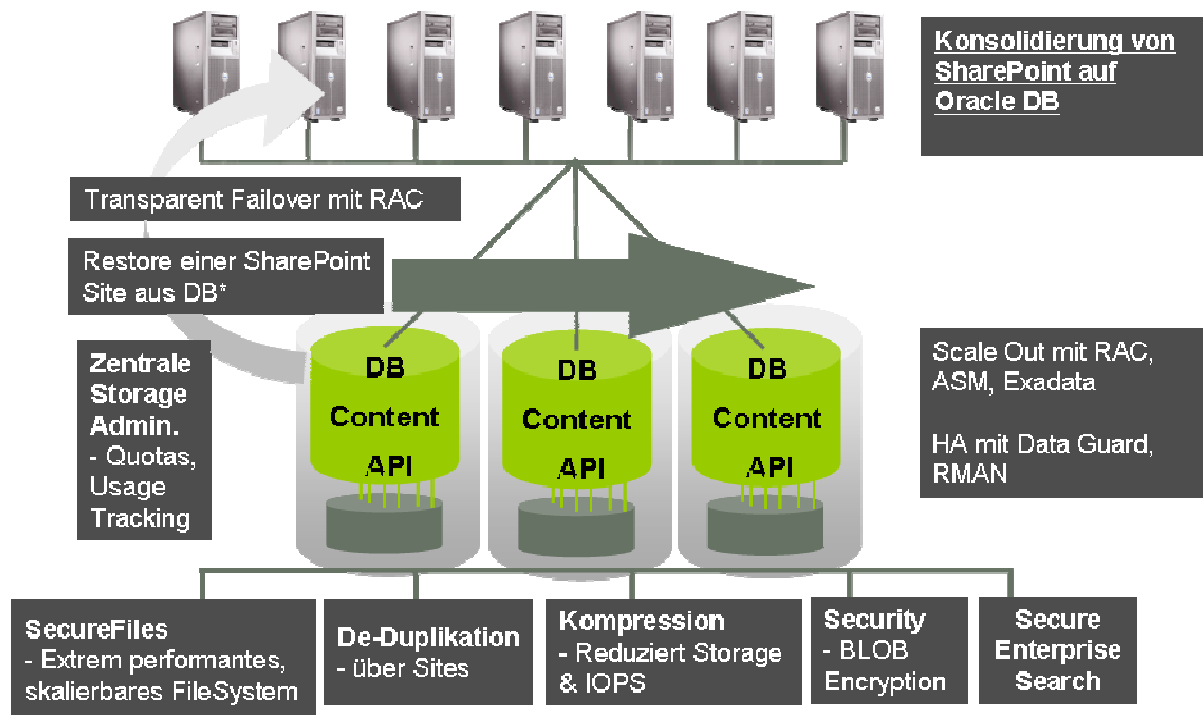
Konsolidierung von SharePoint auf Oracle DB

Transparent Failover mit RAC

Restore einer SharePoint Site aus DB*

Zentrale Storage Admin.
- Quotas, Usage Tracking

DB
Content
API

DB
Content
API

DB
Content
API

Scale Out mit RAC, ASM, Exadata

HA mit Data Guard, RMAN

SecureFiles
- Extrem performantes, skalierbares FileSystem

De-Duplikation
- über Sites

Kompression
- Reduziert Storage & IOPS

Security
- BLOB Encryption

Secure Enterprise Search